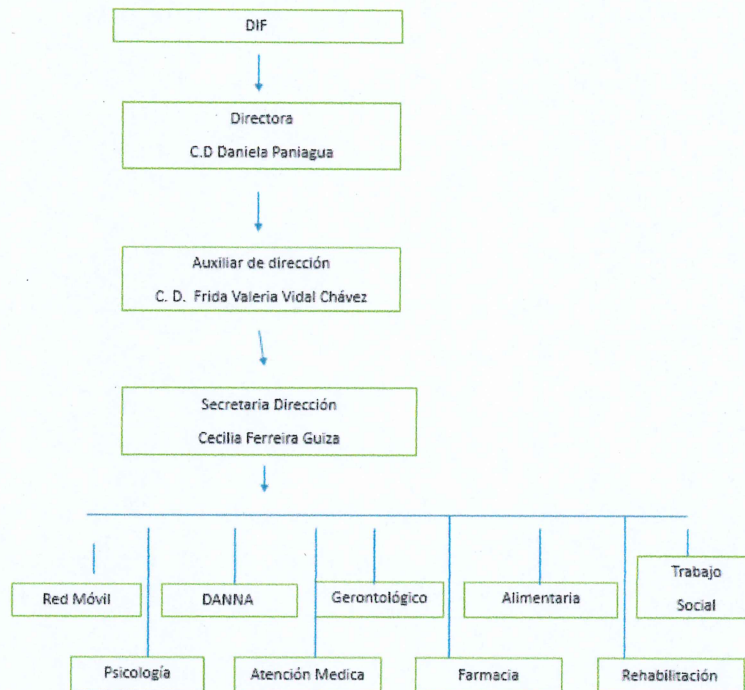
DIF

Directora

C.D Daniela Paniagua

Auxiliar de dirección

C. D. Frida Valeria Vidal Chávez

Secretaria Dirección

Cecilia Ferreira Guiza

Red Móvil

DANNA

Gerontológico

Alimentaria

Trabajo Social

Psicología

Atención Medica

Farmacia

Rehabilitación